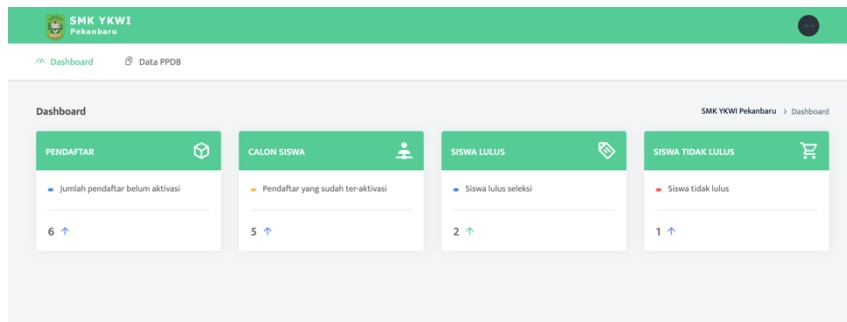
SMK YKWI
Pekanbaru

Dashboard
Data PPDB

Dashboard

SMK YKWI Pekanbaru > Dashboard

PENDAFTAR

Jumlah pendaftar belum aktivasi

6 ↑

CALON SISWA

Pendaftar yang sudah ter-aktivasi

5 ↑

SISWA LULUS

Siswa lulus seleksi

2 ↑

SISWA TIDAK LULUS

Siswa tidak lulus

1 ↑